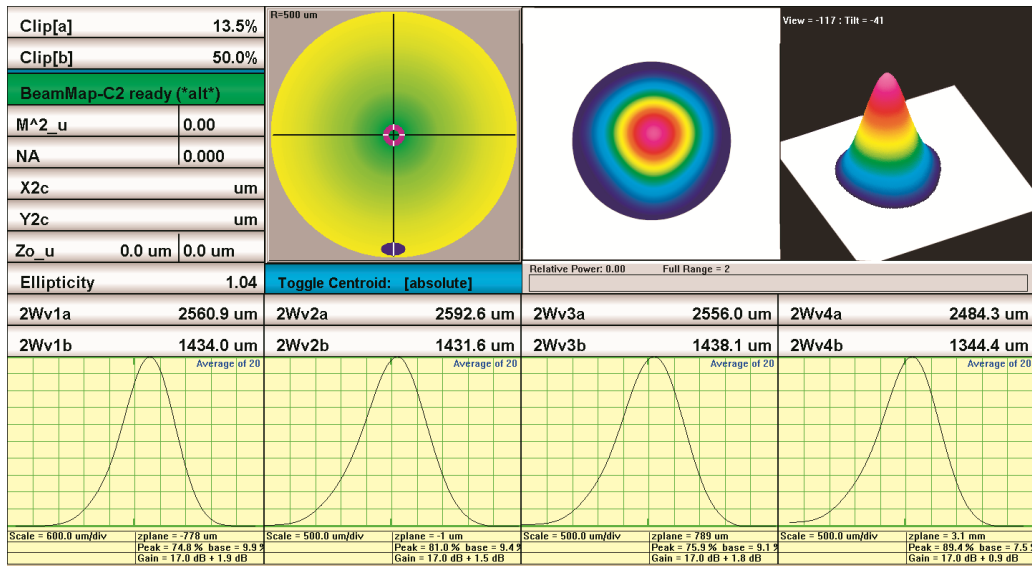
Clip[a] 13.5%

Clip[b] 50.0%

BeamMap-C2 ready (*alt*)

M^2_u 0.00

NA 0.000

X2c um

Y2c um

Zo_u 0.0 um 0.0 um

Ellipticity 1.04

R=500 um

View = -117 : Tilt = -41

Toggle Centroid: [absolute]

Relative Power: 0.00 Full Range = 2

2Wv1a 2560.9 um

2Wv1b 1434.0 um

2Wv2a 2592.6 um

2Wv2b 1431.6 um

2Wv3a 2556.0 um

2Wv3b 1438.1 um

2Wv4a 2484.3 um

2Wv4b 1344.4 um

Average of 20

Average of 20

Average of 20

Average of 20

Scale = 600.0 um/div
zplane = -778 um
Peak = 74.8 % base = 9.9 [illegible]
Gain = 17.0 dB + 1.9 dB

Scale = 500.0 um/div
zplane = -1 um
Peak = 81.0 % base = 9.4 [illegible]
Gain = 17.0 dB + 1.5 dB

Scale = 500.0 um/div
zplane = 789 um
Peak = 75.9 % base = 9.1 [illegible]
Gain = 17.0 dB + 1.8 dB

Scale = 500.0 um/div
zplane = 3.1 mm
Peak = 89.4 % base = 7.5 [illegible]
Gain = 17.0 dB + 0.9 dB